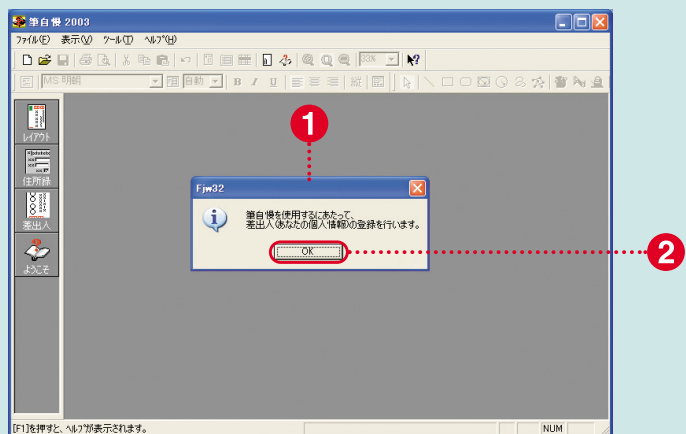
筆自慢 2003

ﾌｧｲﾙ(F) 表示(V) ﾂｰﾙ(T) ﾍﾙﾌﾟ(H)

MS 明朝

自動

B I U

レイアウト

住所録

差出人

ようこそ

1

Fjw32

筆自慢を使用するにあたって、
差出人(あなたの個人情報)の登録を行います。

OK

2

[F1]を押すと、ﾍﾙﾌﾟが表示されます。

NUM